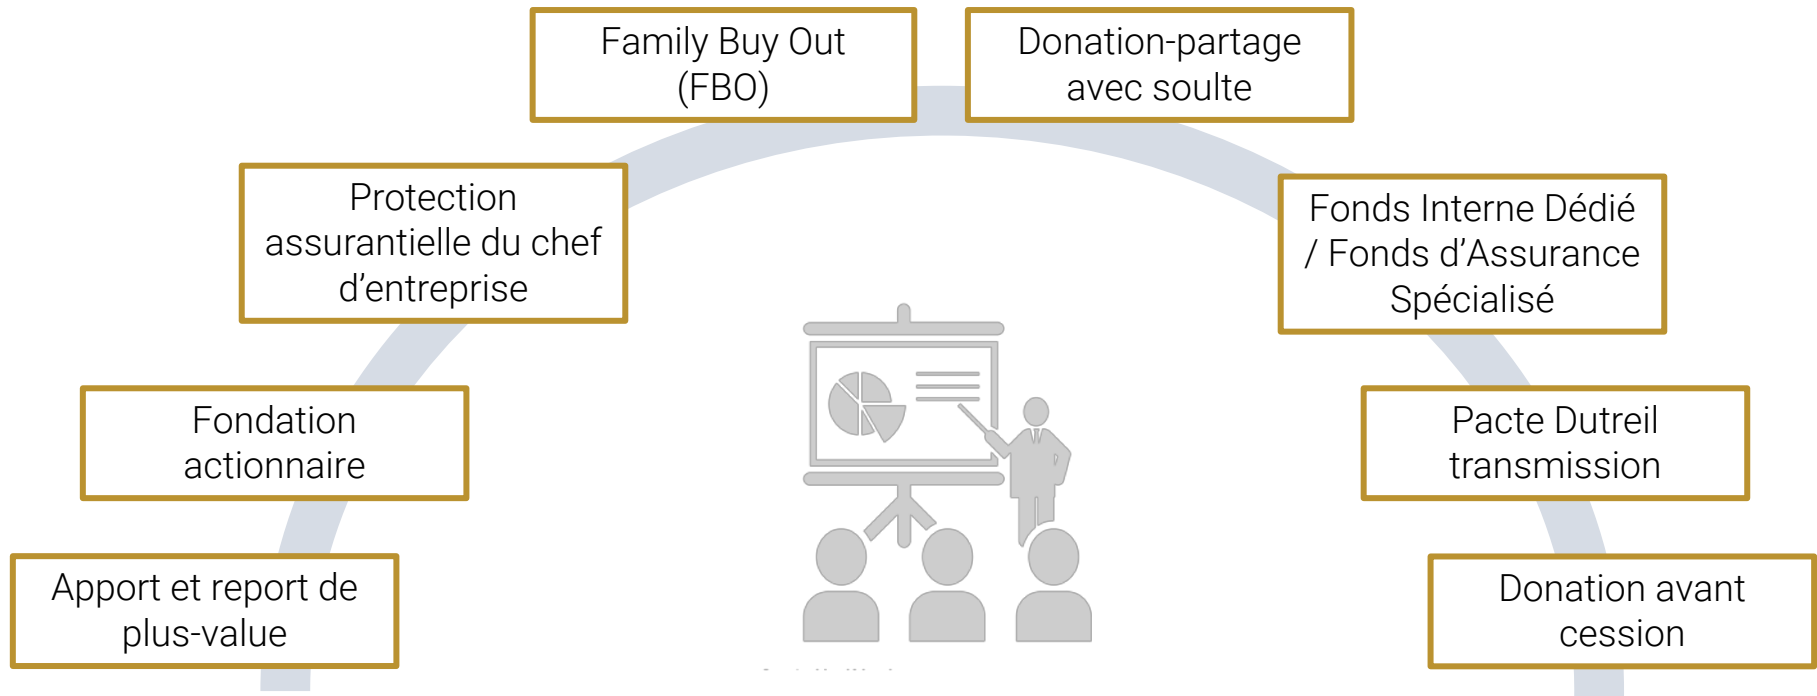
Family Buy Out (FBO)

Donation-partage avec soulte

Protection assurantielle du chef d’entreprise

Fonds Interne Dédié / Fonds d’Assurance Spécialisé

Fondation actionnaire

Pacte Dutreil transmission

Apport et report de plus-value

Donation avant cession